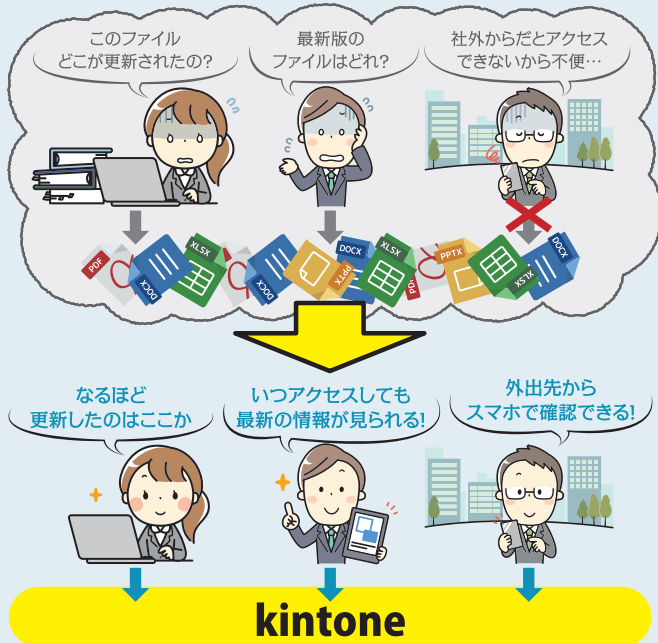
このファイル
どこが更新されたの?

最新版の
ファイルはどれ?

社外からだとアクセス
できないから不便…

PDF DOCX XLSX DOCX PPTX DOCX XLSX PDF PPTX XLSX DOCX

なるほど
更新したのはここか

いつアクセスしても
最新の情報が見られる!

外出先から
スマホで確認できる!

kintone